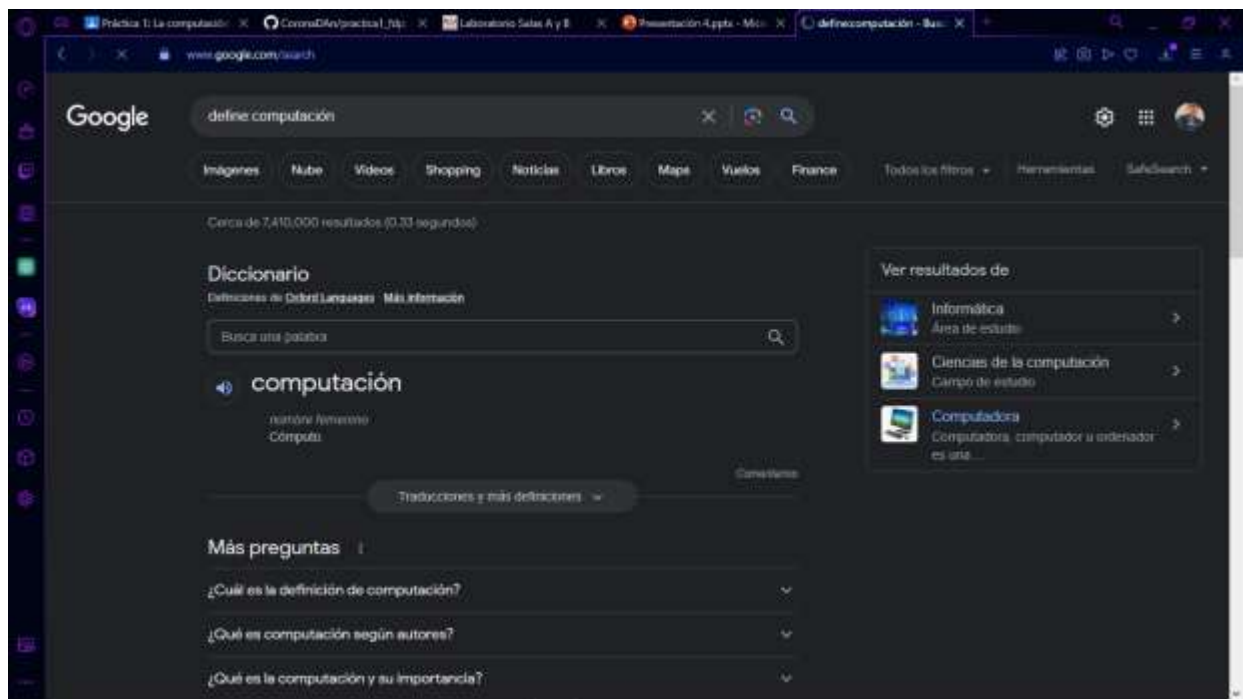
Práctica 1: La computació × CoronaDAn/practica1_hip × Laboratorio Salas A y B × Presentación 4.pptx - Micr × define computación - Bus ×

www.google.com/search

Google

define computación

Imágenes Nube Videos Shopping Noticias Libros Maps Vuelos Finance

Todos los filtros Herramientas SafeSearch

Cerca de 7,410,000 resultados (0.33 segundos)

Diccionario

Definiciones de Oxford Languages · Más información

Busca una palabra

computación

nombre femenino

Cómputo.

Comentarios

Traducciones y más definiciones

Más preguntas

¿Cuál es la definición de computación?

¿Qué es computación según autores?

¿Qué es la computación y su importancia?

Ver resultados de

Informática
Área de estudio

Ciencias de la computación
Campo de estudio

Computadora
Computadora, computador u ordenador es una ...